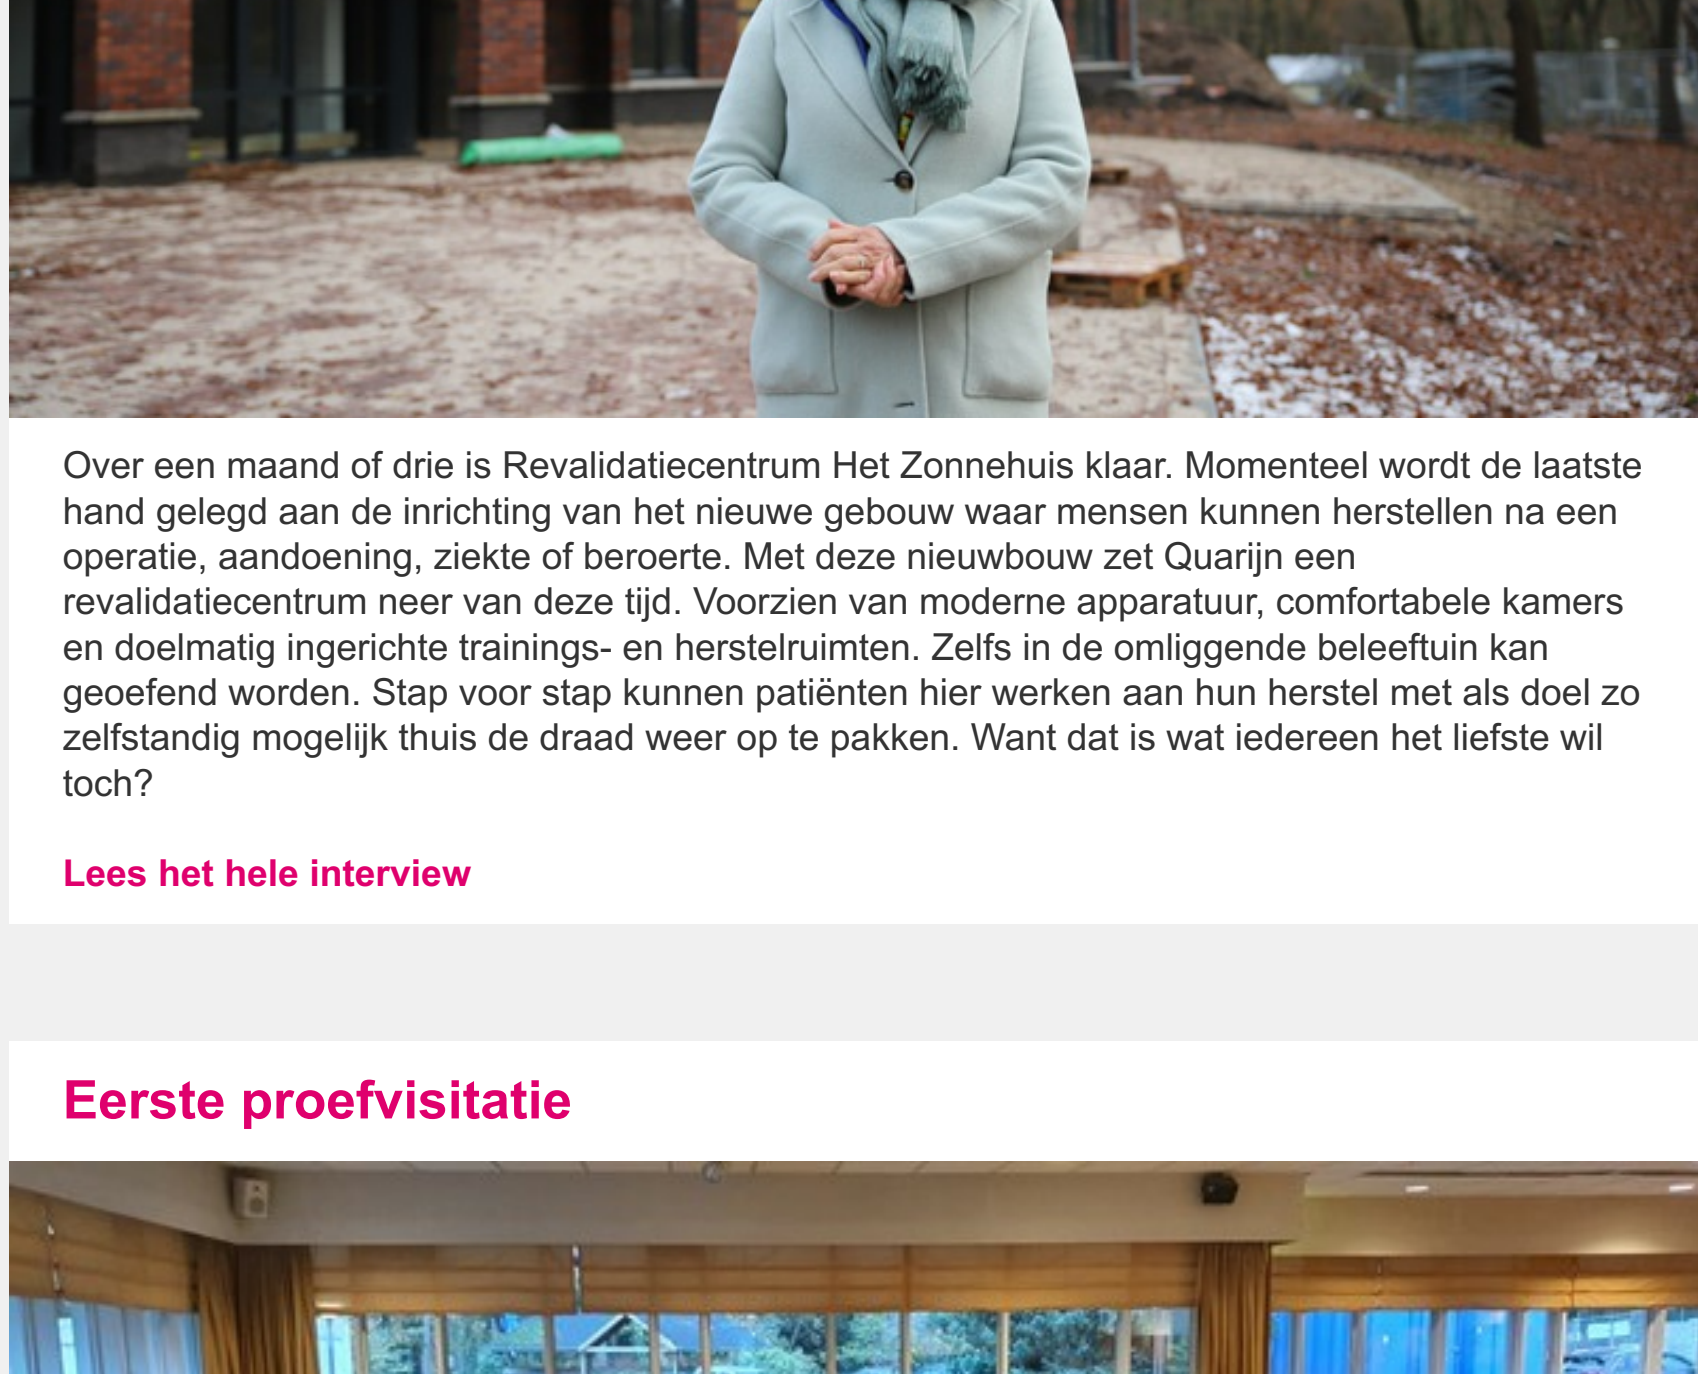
Over een maand of drie is Revalidatiecentrum Het Zonnehuis klaar. Momenteel wordt de laatste hand gelegd aan de inrichting van het nieuwe gebouw waar mensen kunnen herstellen na een operatie, aandoening, ziekte of beroerte. Met deze nieuwbouw zet Quarijn een revalidatiecentrum neer van deze tijd. Voorzien van moderne apparatuur, comfortabele kamers en doelmatig ingerichte trainings- en herstelruimten. Zelfs in de omliggende beleeftuin kan geoefend worden. Stap voor stap kunnen patiënten hier werken aan hun herstel met als doel zo zelfstandig mogelijk thuis de draad weer op te pakken. Want dat is wat iedereen het liefste wil toch?

Lees het hele interview

Eerste proefvisitatie